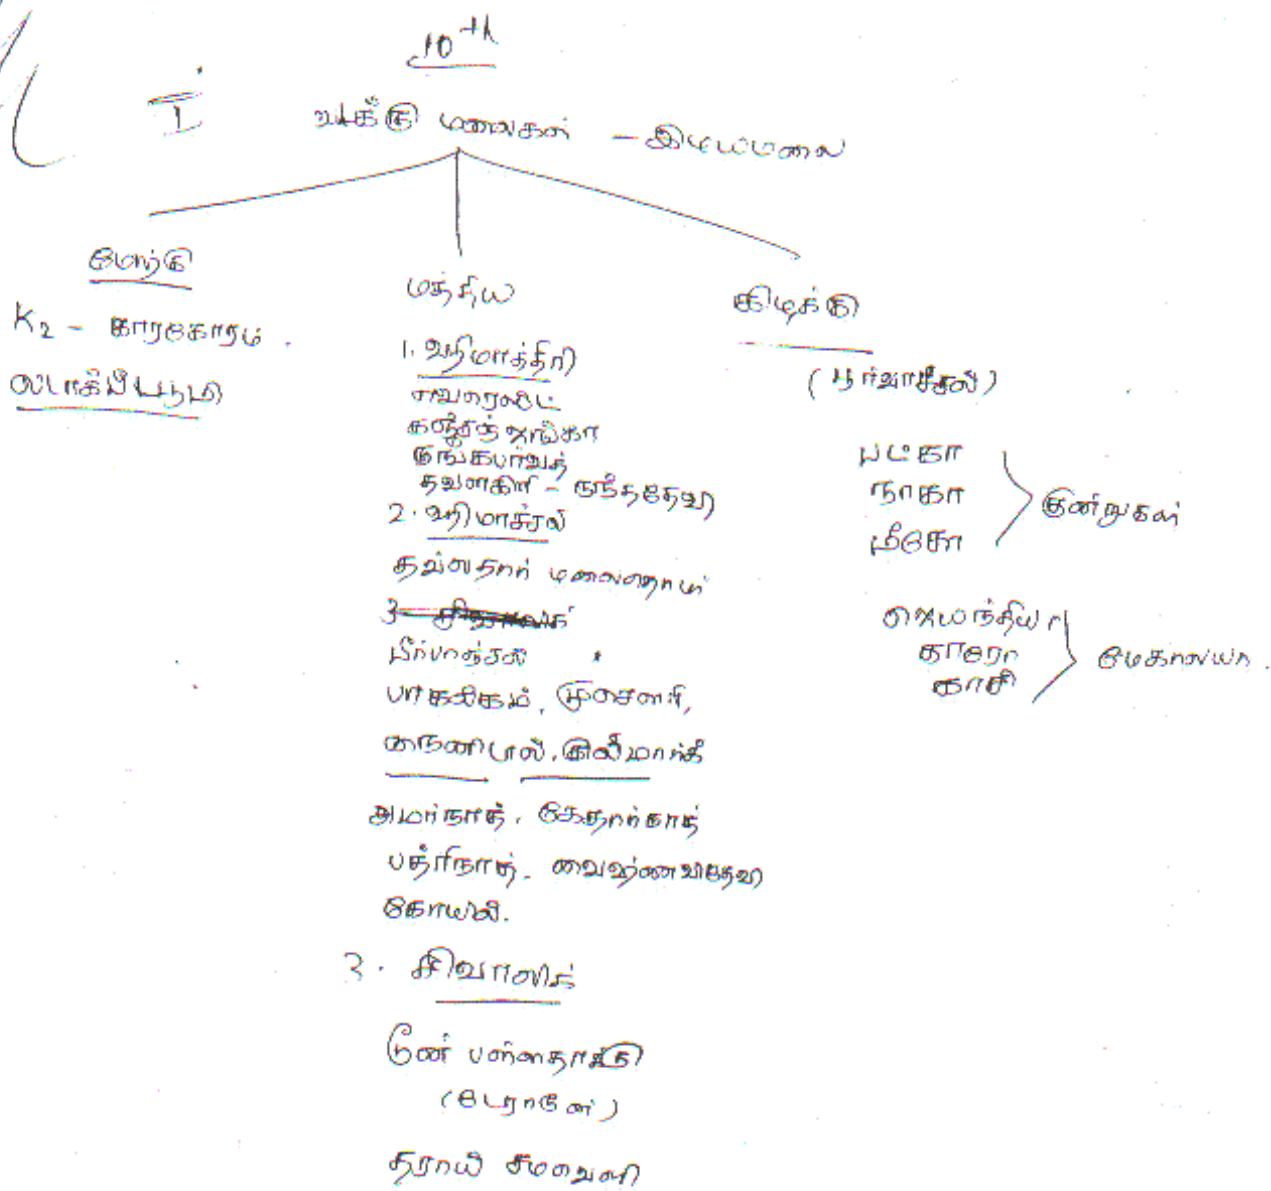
$10^{th}$

I

மடிப்பு மலைகள் - இமயமலை

மேற்கு

K₂ - காரகோரம்

லடாக் பீடபூமி

மத்திய

1. இமாத்திரி

எவரெஸ்ட்
கஞ்சன் ஜங்கா
நங்கபர்வத்
தவளகிரி - நந்ததேவி

2. இமாச்சல்

தல்ஹௌசி மலைத்தொடர்

~~3. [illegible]~~

பீர்பாஞ்சல்

பாங்கிகம், முசௌரி,

நைனிடால், சிம்லா

அமர்நாத், கேதார்நாத்

பத்ரிநாத், வைஷ்ணவதேவி

கோயில்.

3. சிவாலிக்

டூன் பள்ளத்தாக்கு

(டேராடூன்)

தராய் சமவெளி

கிழக்கு

(பூர்வாச்சல்)

பட்கா
நாகா
மிசோ

குன்றுகள்

ஜெயந்தியா
காரோ
காசி

மேகாலயா.